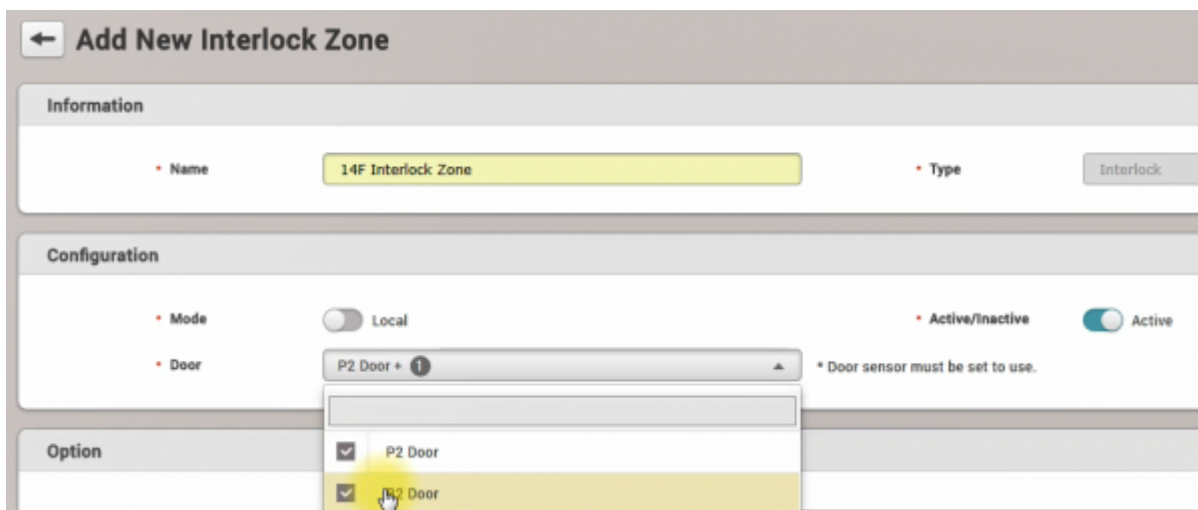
Add New Interlock Zone

Information

• Name 14F Interlock Zone

• Type Interlock

Configuration

• Mode Local

• Active/Inactive Active

• Door P2 Door + 1

* Door sensor must be set to use.

Option

P2 Door

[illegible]2 Door